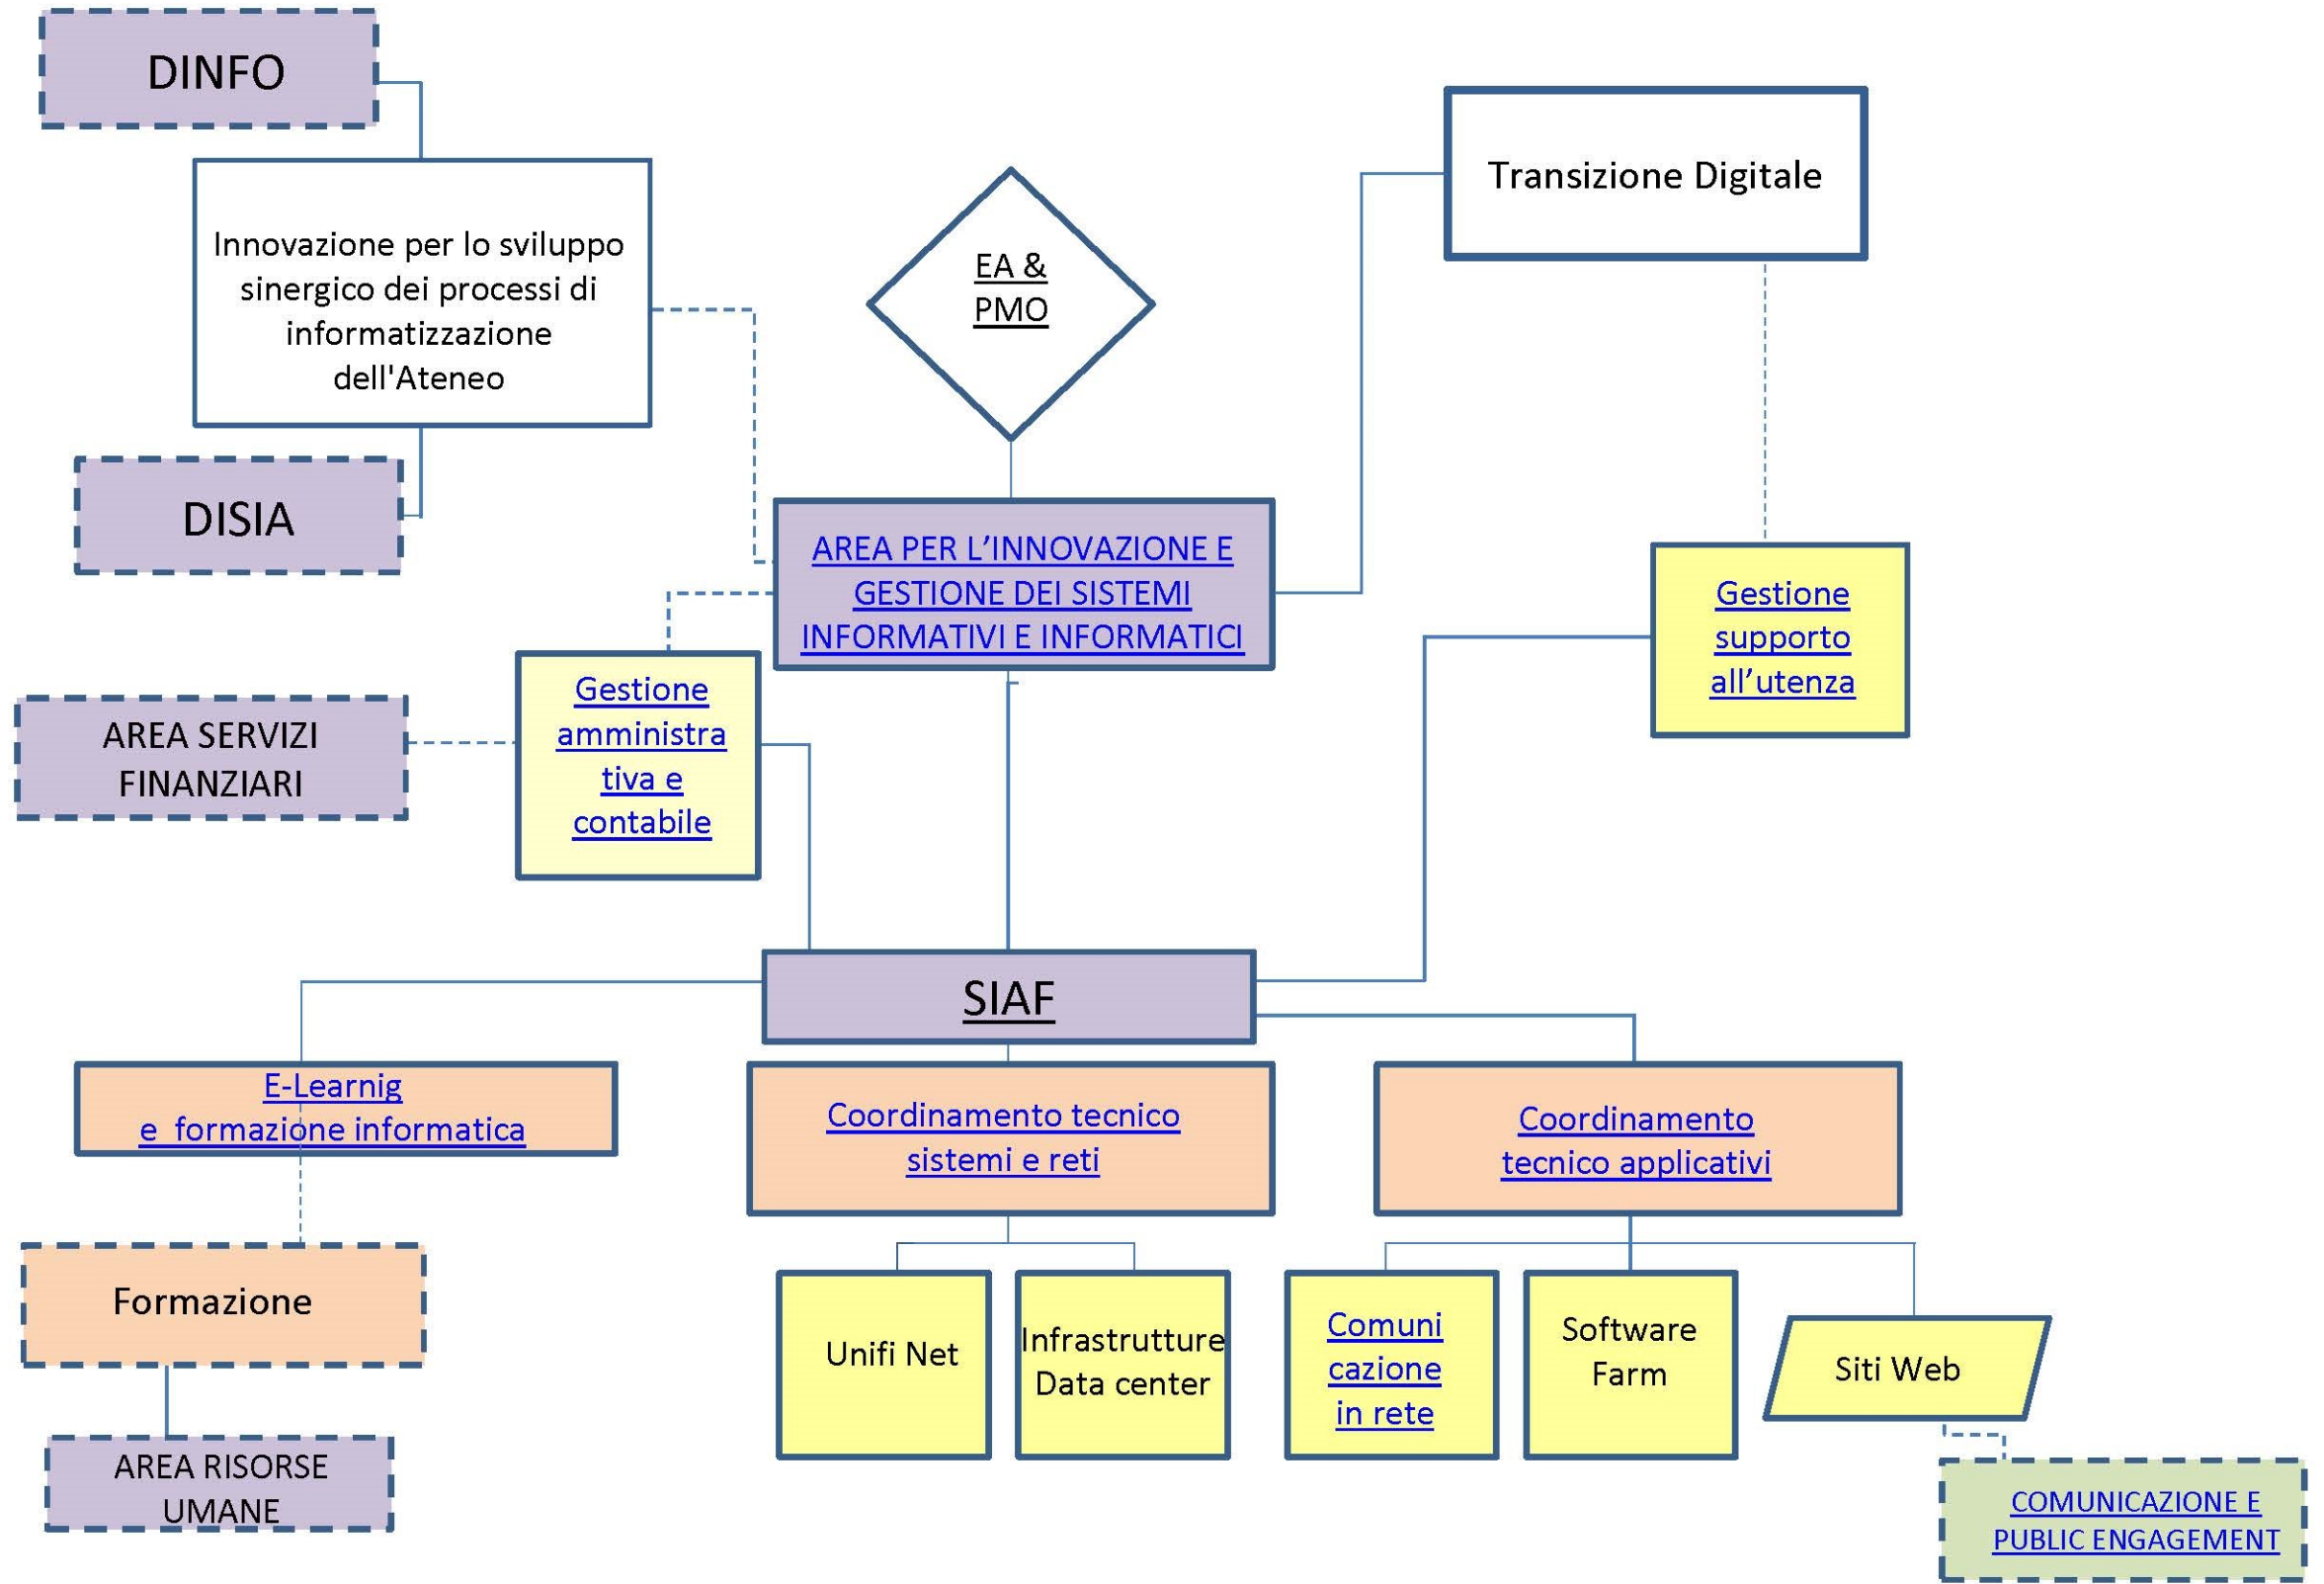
DINFO

Innovazione per lo sviluppo sinergico dei processi di informatizzazione dell'Ateneo

DISIA

EA & PMO

Transizione Digitale

AREA PER L'INNOVAZIONE E GESTIONE DEI SISTEMI INFORMATIVI E INFORMATICI

Gestione supporto all'utenza

AREA SERVIZI FINANZIARI

Gestione amministrativa e contabile

SIAF

E-Learnig e formazione informatica

Coordinamento tecnico sistemi e reti

Coordinamento tecnico applicativi

Formazione

Unifi Net

Infrastrutture Data center

Comunicazione in rete

Software Farm

Siti Web

AREA RISORSE UMANE

COMUNICAZIONE E PUBLIC ENGAGEMENT